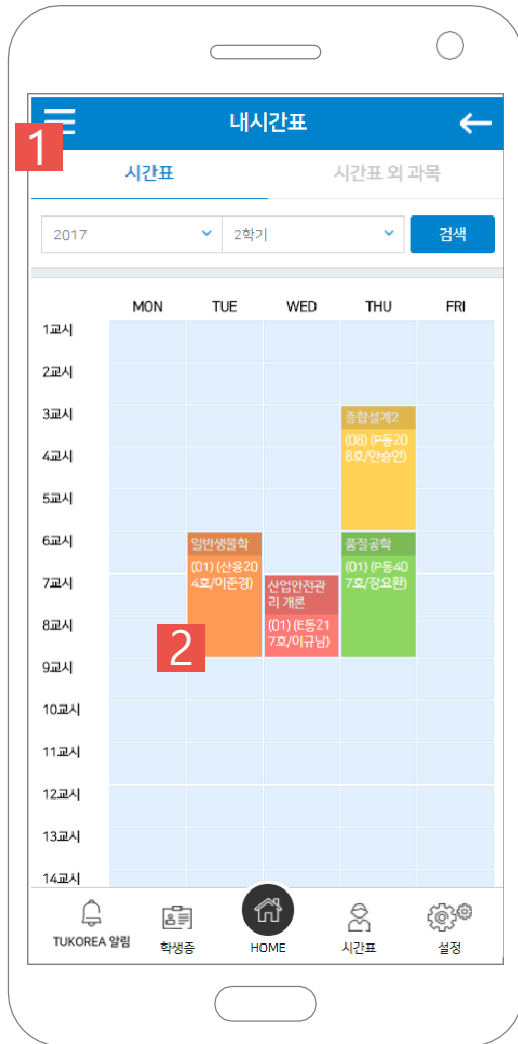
내시간표

1

시간표

시간표 외 과목

2017

2학기

검색

| | MON | TUE | WED | THU | FRI |
|---|---|---|---|---|---|
| 1교시 | | | | | |
| 2교시 | | | | | |
| 3교시 | | | | 종합설계2 | |
| 4교시 | | | | (08) (P동208호/안승언) | |
| 5교시 | | | | | |
| 6교시 | | 일반생물학 | | 품질공학 | |
| 7교시 | | (01) (산융204호/이준경) | 산업안전관리 개론 | (01) (P동407호/정요환) | |
| 8교시 | | | (01) (E동217호/이규남) | | |
| 9교시 | | | | | |
| 10교시 | | | | | |
| 11교시 | | | | | |
| 12교시 | | | | | |
| 13교시 | | | | | |
| 14교시 | | | | | |

2

TUKOREA 알림

학생증

HOME

시간표

설정